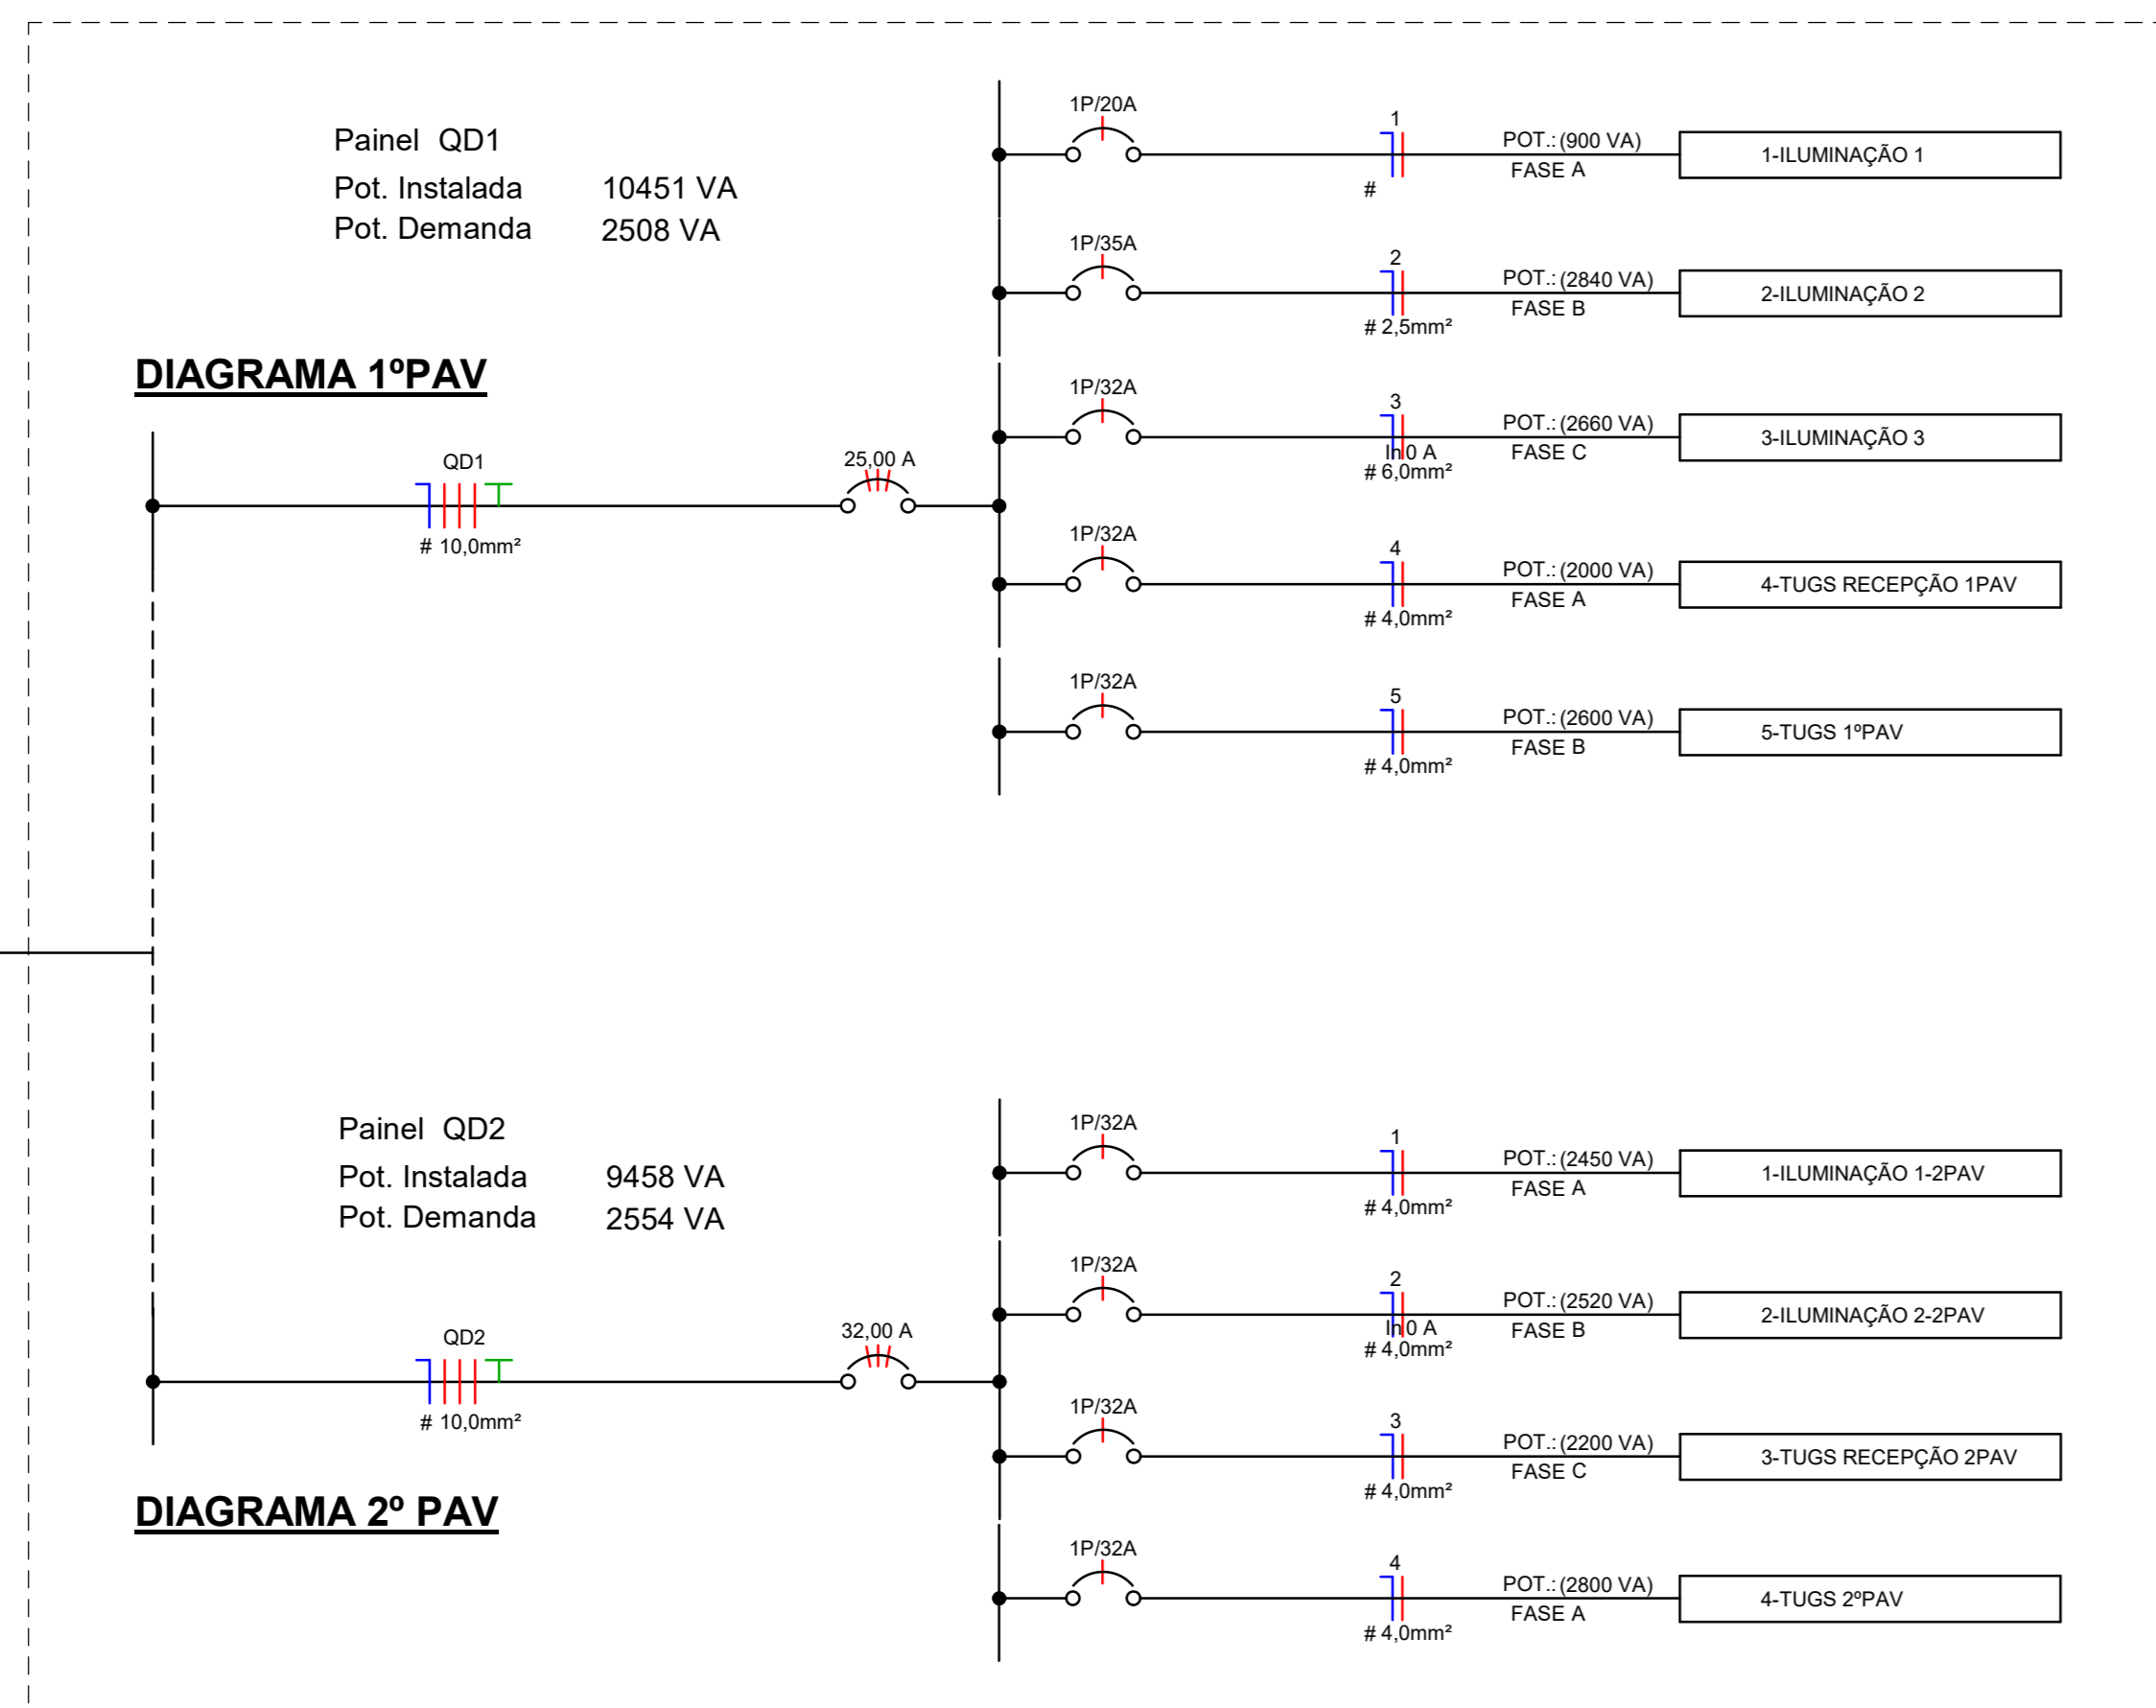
Painel QD1
Pot. Instalada 10451 VA
Pot. Demanda 2508 VA

DIAGRAMA 1ºPAV

QD1
# 10,0mm²
25,00 A

1P/20A
1
#
POT.: (900 VA)
FASE A
1-ILUMINAÇÃO 1

1P/35A
2
# 2,5mm²
POT.: (2840 VA)
FASE B
2-ILUMINAÇÃO 2

1P/32A
3
In0 A
# 6,0mm²
POT.: (2660 VA)
FASE C
3-ILUMINAÇÃO 3

1P/32A
4
# 4,0mm²
POT.: (2000 VA)
FASE A
4-TUGS RECEPÇÃO 1PAV

1P/32A
5
# 4,0mm²
POT.: (2600 VA)
FASE B
5-TUGS 1ºPAV

Painel QD2
Pot. Instalada 9458 VA
Pot. Demanda 2554 VA

QD2
# 10,0mm²
32,00 A

DIAGRAMA 2º PAV

1P/32A
1
# 4,0mm²
POT.: (2450 VA)
FASE A
1-ILUMINAÇÃO 1-2PAV

1P/32A
2
In0 A
# 4,0mm²
POT.: (2520 VA)
FASE B
2-ILUMINAÇÃO 2-2PAV

1P/32A
3
# 4,0mm²
POT.: (2200 VA)
FASE C
3-TUGS RECEPÇÃO 2PAV

1P/32A
4
# 4,0mm²
POT.: (2800 VA)
FASE A
4-TUGS 2ºPAV